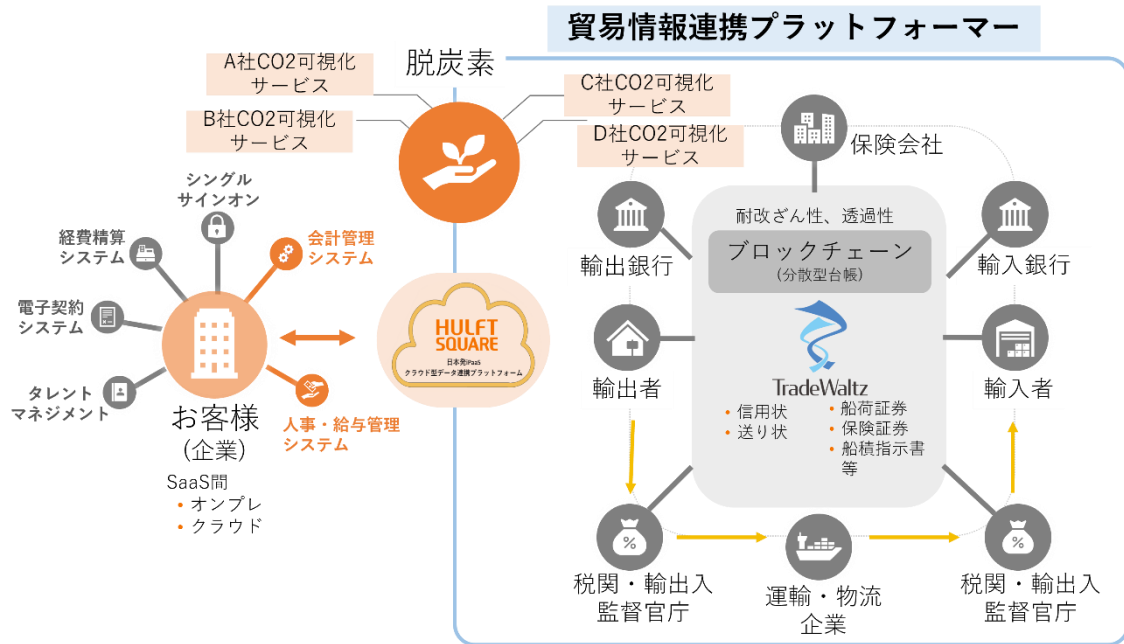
貿易情報連携プラットフォーマー

脱炭素

A社CO2可視化サービス

B社CO2可視化サービス

C社CO2可視化サービス

D社CO2可視化サービス

シングルサインオン

経費精算システム

会計管理システム

電子契約システム

タレントマネジメント

人事・給与管理システム

お客様
(企業)

SaaS間
• オンプレ
• クラウド

HULFT SQUARE
日本発iPaaS
クラウド型データ連携プラットフォーム

保険会社

耐改ざん性、透過性

ブロックチェーン
(分散型台帳)

輸出銀行

輸入銀行

輸出者

輸入者

TradeWaltz

• 信用状
• 送り状

• 船荷証券
• 保険証券
• 船積指示書
等

税関・輸出入監督官庁

運輸・物流企業

税関・輸出入監督官庁